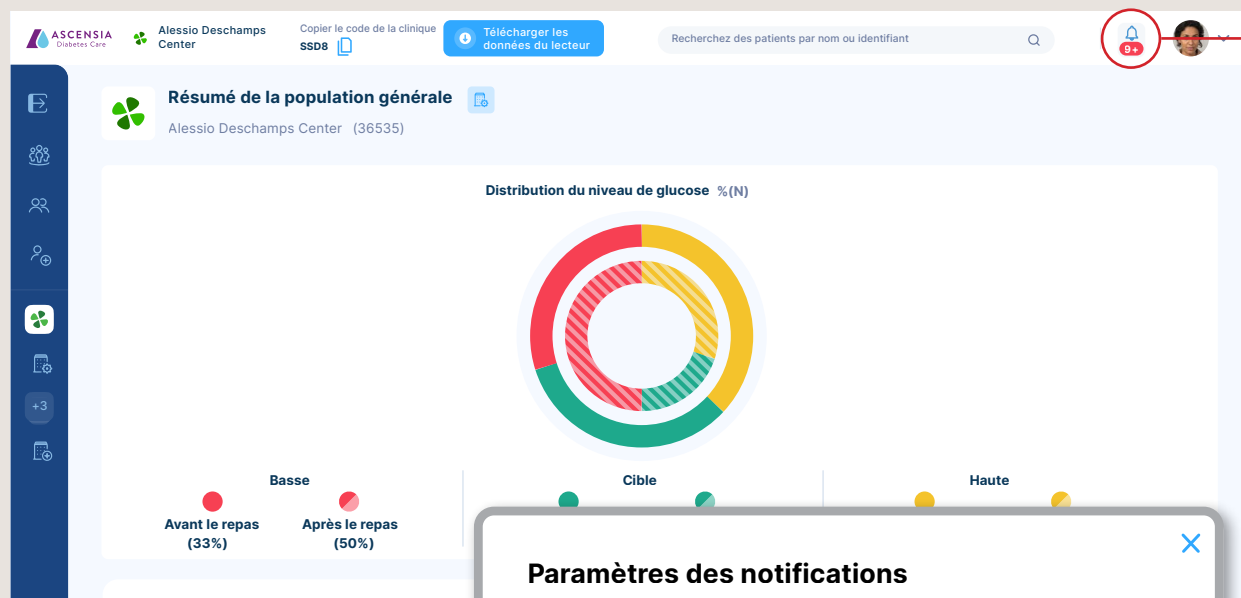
ASCENSIA Diabetes Care

Alessio Deschamps Center

Copier le code de la clinique
SSD8

Télécharger les données du lecteur

Recherchez des patients par nom ou identifiant

9+

+3

Résumé de la population générale

Alessio Deschamps Center (36535)

Distribution du niveau de glucose %(N)

Basse

Avant le repas (33%)

Après le repas (50%)

Cible

Haute

Paramètres des notifications